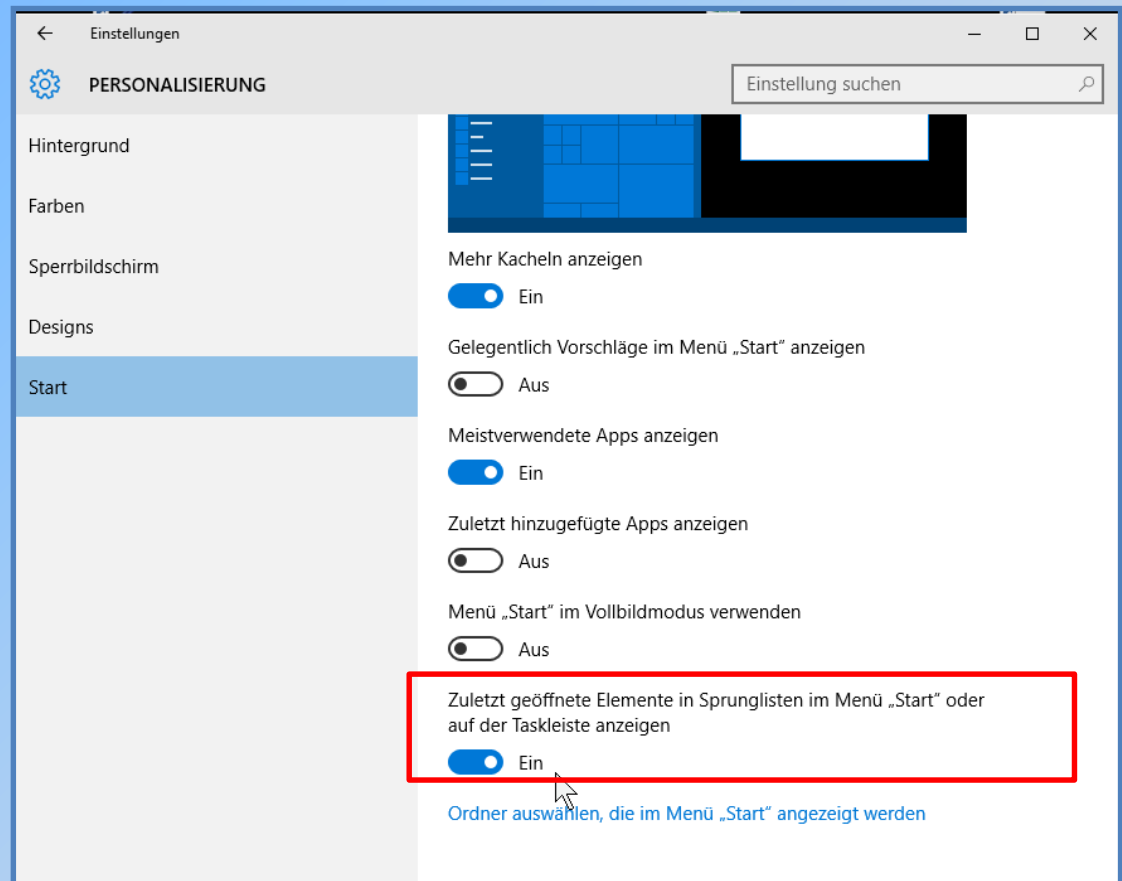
Einstellungen

PERSONALISIERUNG

Einstellung suchen

Hintergrund

Farben

Sperrbildschirm

Designs

Start

Mehr Kacheln anzeigen

Ein

Gelegentlich Vorschläge im Menü „Start“ anzeigen

Aus

Meistverwendete Apps anzeigen

Ein

Zuletzt hinzugefügte Apps anzeigen

Aus

Menü „Start“ im Vollbildmodus verwenden

Aus

Zuletzt geöffnete Elemente in Sprunglisten im Menü „Start“ oder auf der Taskleiste anzeigen

Ein

Ordner auswählen, die im Menü „Start“ angezeigt werden